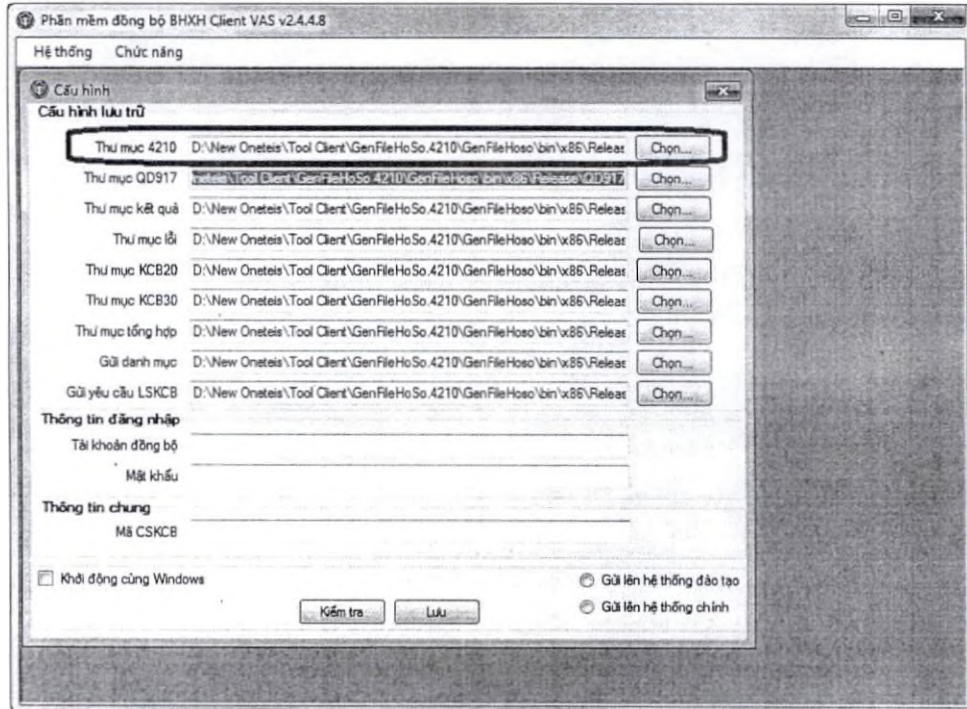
Phần mềm đồng bộ BHXH Client VAS v2.4.4.8

Hệ thống Chức năng

Cấu hình

Cấu hình lưu trữ

Thư mục 4210 D:\New Oneteis\Tool Client\GenFileHoSo.4210\GenFileHoso\bin\x86\Releas Chọn...

Thư mục QD917 neteis\Tool Client\GenFileHoSo.4210\GenFileHoso\bin\x86\Release\QD917 Chọn...

Thư mục kết quả D:\New Oneteis\Tool Client\GenFileHoSo.4210\GenFileHoso\bin\x86\Releas Chọn...

Thư mục lỗi D:\New Oneteis\Tool Client\GenFileHoSo.4210\GenFileHoso\bin\x86\Releas Chọn...

Thư mục KCB20 D:\New Oneteis\Tool Client\GenFileHoSo.4210\GenFileHoso\bin\x86\Releas Chọn...

Thư mục KCB30 D:\New Oneteis\Tool Client\GenFileHoSo.4210\GenFileHoso\bin\x86\Releas Chọn...

Thư mục tổng hợp D:\New Oneteis\Tool Client\GenFileHoSo.4210\GenFileHoso\bin\x86\Releas Chọn...

Gửi danh mục D:\New Oneteis\Tool Client\GenFileHoSo.4210\GenFileHoso\bin\x86\Releas Chọn...

Gửi yêu cầu LSKCB D:\New Oneteis\Tool Client\GenFileHoSo.4210\GenFileHoso\bin\x86\Releas Chọn...

Thông tin đăng nhập

Tài khoản đồng bộ

Mật khẩu

Thông tin chung

Mã CSKCB

Khởi động cùng Windows

Gửi lên hệ thống đào tạo

Gửi lên hệ thống chính

Kiểm tra Lưu